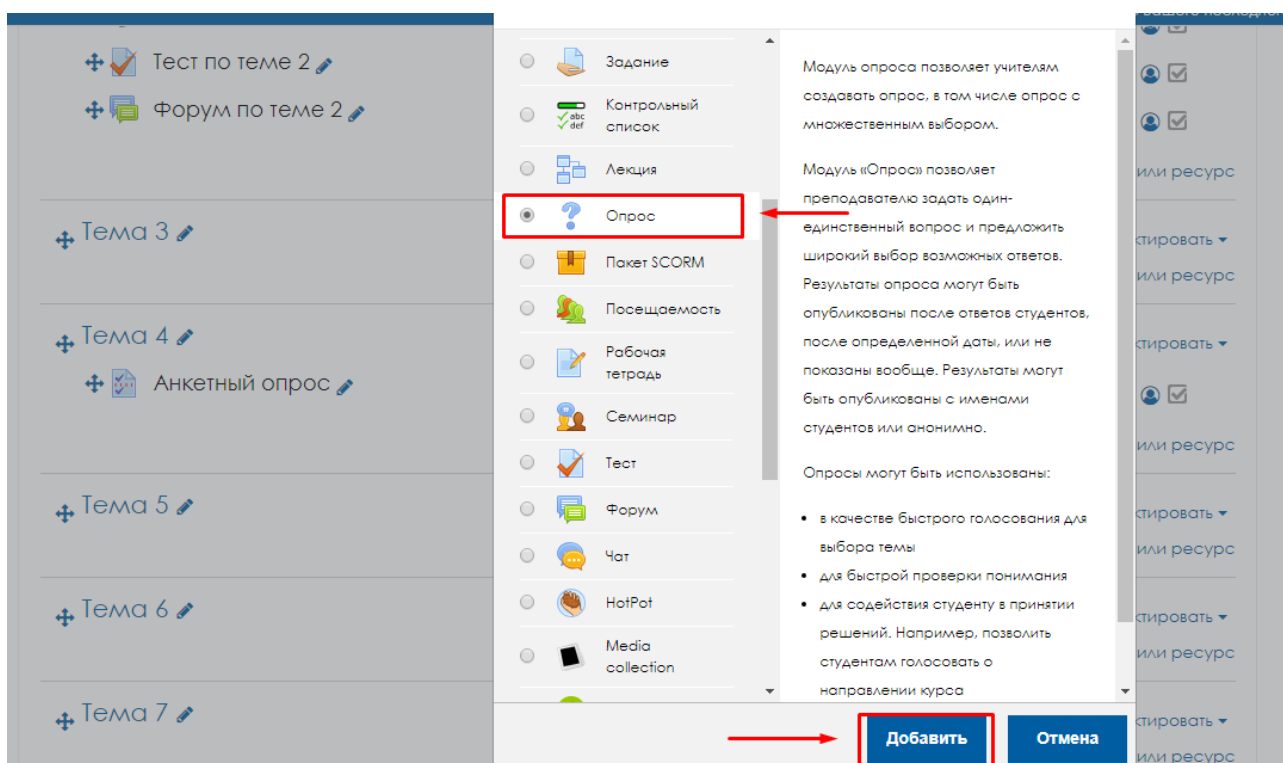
Тест по теме 2
Форум по теме 2

Тема 3

Тема 4
Анкетный опрос

Тема 5

Тема 6

Тема 7

Задание
Контрольный список
abc
def
Лекция
Опрос
Пакет SCORM
Посещаемость
Рабочая тетрадь
Семинар
Тест
Форум
Чат
HotPot
Media collection

Модуль опроса позволяет учителям создавать опрос, в том числе опрос с множественным выбором.

Модуль «Опрос» позволяет преподавателю задать единственный вопрос и предложить широкий выбор возможных ответов. Результаты опроса могут быть опубликованы после ответов студентов, после определенной даты, или не показаны вообще. Результаты могут быть опубликованы с именами студентов или анонимно.

Опросы могут быть использованы:

- в качестве быстрого голосования для выбора темы
- для быстрой проверки понимания
- для содействия студенту в принятии решений. Например, позволить студентам голосовать о направлении курса

Добавить
Отмена

или ресурс
ктировать
или ресурс
ктировать
или ресурс
ктировать
или ресурс
ктировать
или ресурс
ктировать
или ресурс